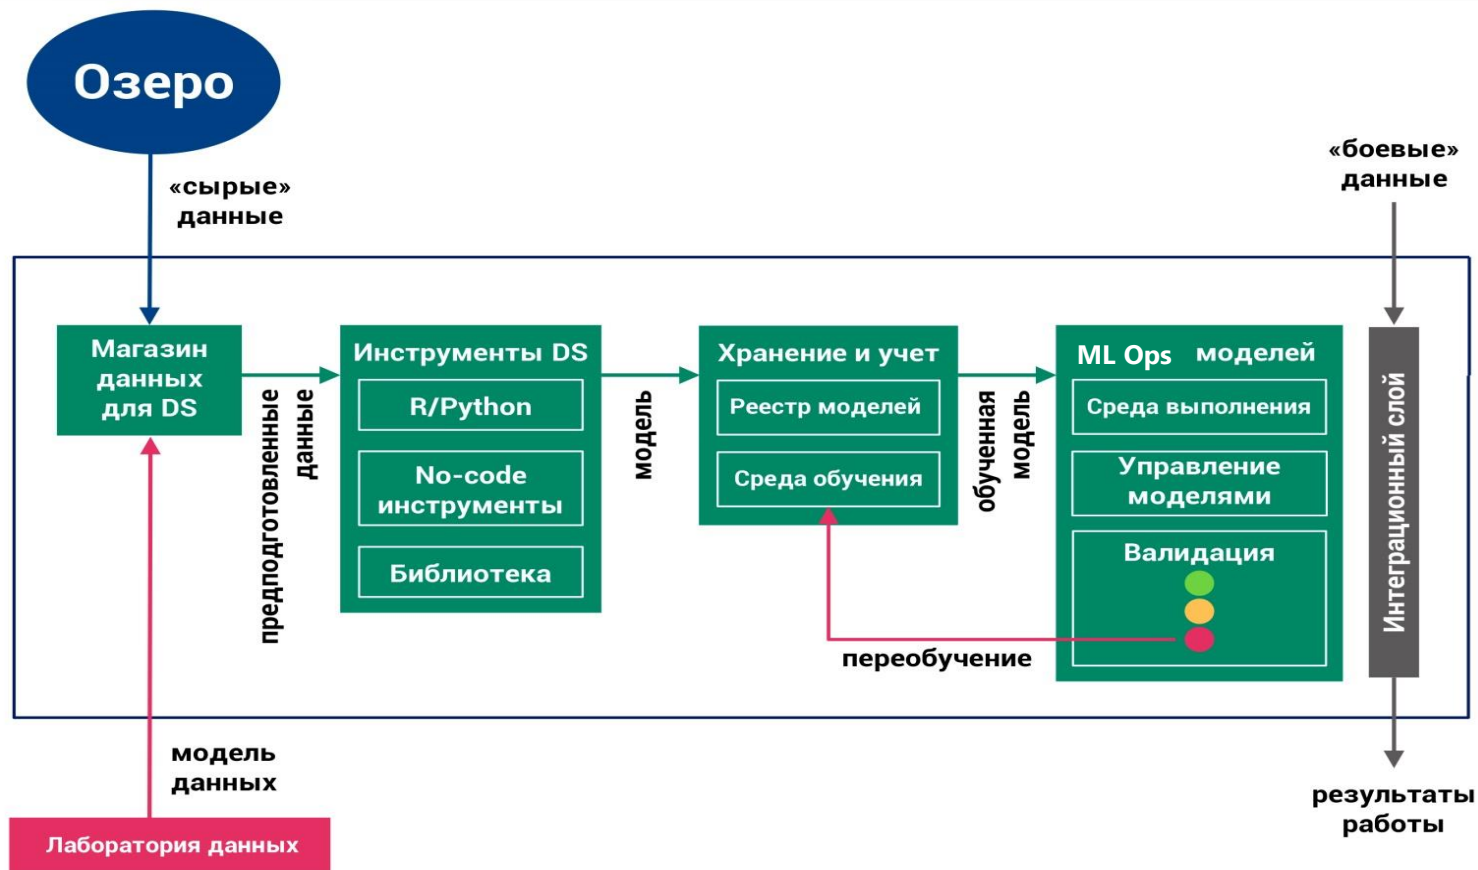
Озеро

«сырые» данные

«боевые» данные

Магазин данных для DS

предподготовленные данные

Инструменты DS

R/Python

No-code инструменты

Библиотека

модель

Хранение и учет

Реестр моделей

Среда обучения

обученная модель

ML Ops моделей

Среда выполнения

Управление моделями

Валидация

переобучение

Интеграционный слой

модель данных

Лаборатория данных

результаты работы